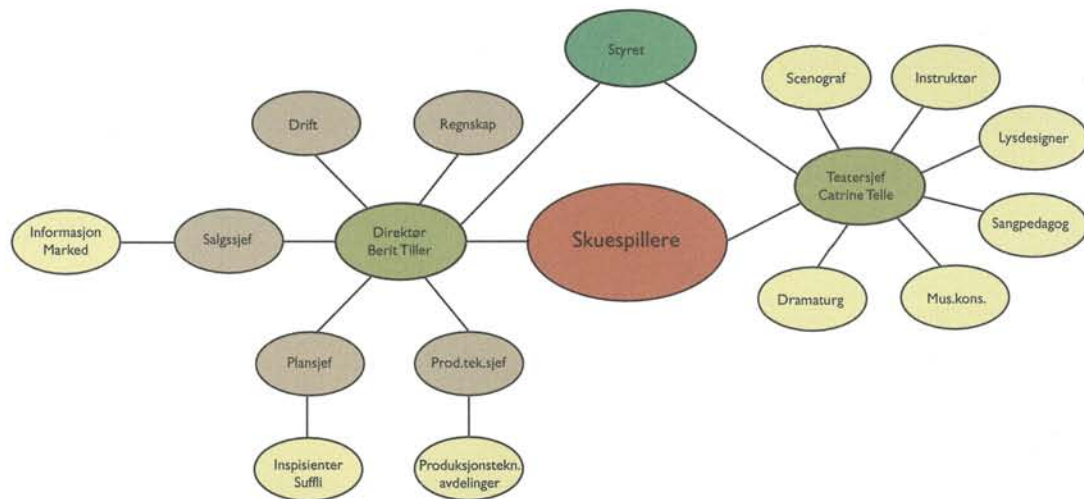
Styret

Scenograf

Instruktør

Lysdesigner

Drift

Regnskap

Teatersjef
Catrine Telle

Informasjon
Marked

Salgssjef

Direktør
Berit Tiller

Skuespillere

Sangpedagog

Dramaturg

Mus.kons.

Plansjef

Prod.tek.sjef

Inspisienter
Suffli

Produksjonstekn.
avdelinger